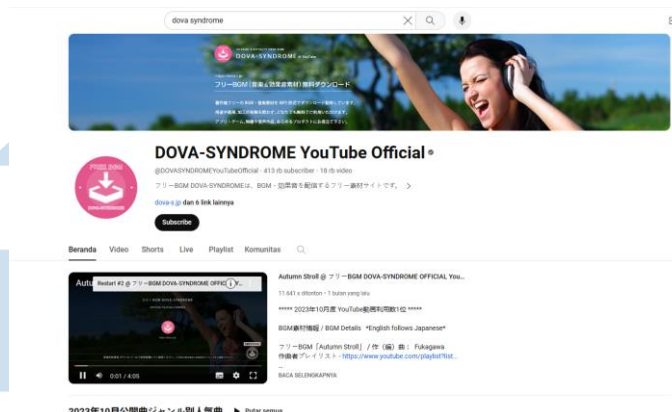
dova syndrome

DOVA-SYNDROME
フリーBGM（音楽＆効果音素材）無料ダウンロード

DOVA-SYNDROME YouTube Official
@DOVASYNDROMEYouTubeOfficial · 413 rb subscriber · 18 rb video
フリーBGM DOVA-SYNDROMEは、BGM・効果音を配信するフリー素材サイトです。 >
dova-s.jp dan 6 link lainnya
Subscribe

Beranda Video Shorts Live Playlist Komunitas

Autu Restart #2 @ フリーBGM DOVA-SYNDROME OFFIC
0:01 / 4:05

Autumn Stroll @ フリーBGM DOVA-SYNDROME OFFICIAL You...
11.641 x ditonton · 1 bulan yang lalu
***** 2023年10月度 YouTube動画利用数1位 *****
BGM素材情報 / BGM Details *English follows Japanese*
フリーBGM「Autumn Stroll」/ 作（編）曲：Fukagawa
作曲者プレイリスト・https://www.youtube.com/playlist?list...
BACA SELENGKAPNYA

2023年10月公開曲ジャンル別人気曲 ▶ Putar semua